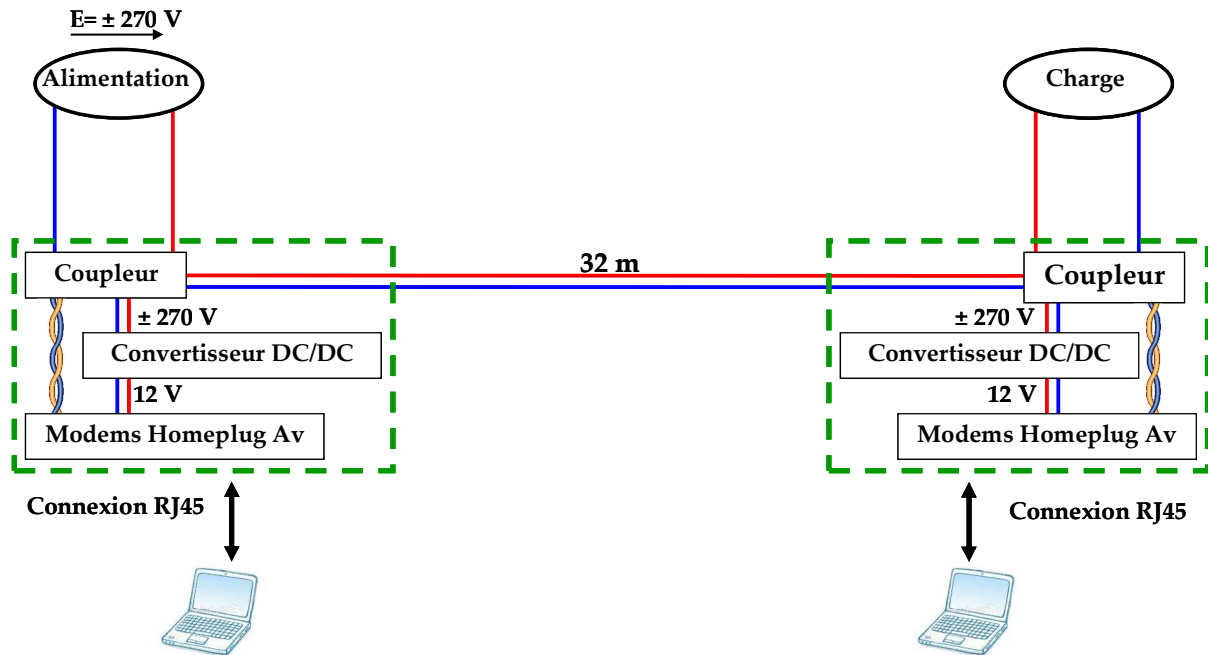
E= ± 270 V

Alimentation

Charge

Coupleur

32 m

Coupleur

± 270 V

± 270 V

Convertisseur DC/DC

Convertisseur DC/DC

12 V

12 V

Modems Homeplug Av

Modems Homeplug Av

Connexion RJ45

Connexion RJ45